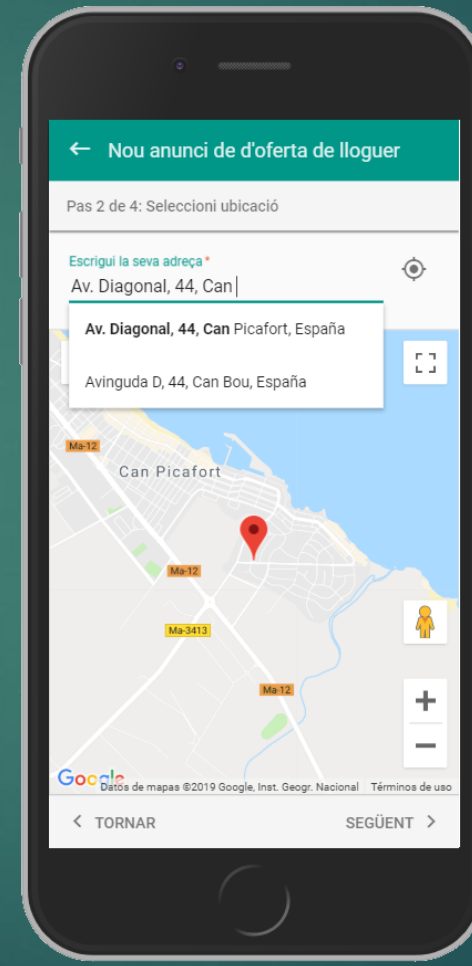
← Nou anunci de d'oferta de lloguer

Pas 2 de 4: Seleccioni ubicació

Escrigui la seva adreça *

Av. Diagonal, 44, Can

**Av. Diagonal, 44, Can** Picafort, España

Avinguda D, 44, Can Bou, España

Ma-12

Can Picafort

Ma-12

Ma-3413

Ma-12

+

−

Google

Datos de mapas ©2019 Google, Inst. Geogr. Nacional Términos de uso

< TORNAR

SEGÜENT >